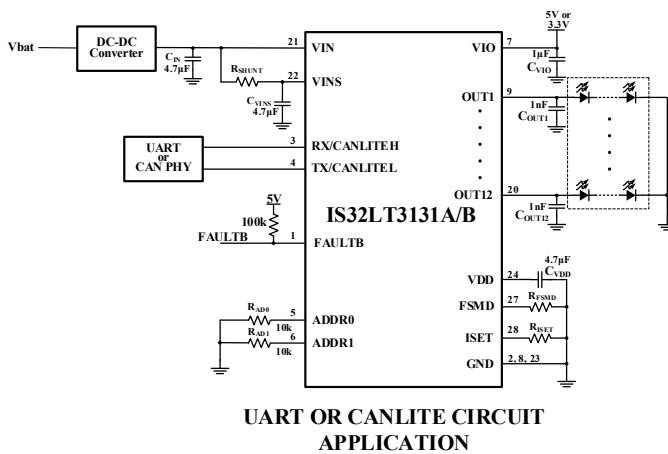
Vbat

DC-DC Converter

$C_{IN}$ 4.7µF

$R_{SHUNT}$

$C_{VINS}$ 4.7µF

21 VIN

22 VINS

UART or CAN PHY

3 RX/CANLITEH

4 TX/CANLITEL

5V

100k

FAULTB

1 FAULTB

IS32LT3131A/B

$R_{AD0}$ 10k

$R_{AD1}$ 10k

5 ADDR0

6 ADDR1

5V or 3.3V

7 VIO

1µF $C_{VIO}$

9 OUT1

1nF $C_{OUT1}$

20 OUT12

1nF $C_{OUT12}$

4.7µF

24 VDD $C_{VDD}$

27 FSMD $R_{FSMD}$

28 ISET $R_{ISET}$

2, 8, 23 GND

UART OR CANLITE CIRCUIT APPLICATION